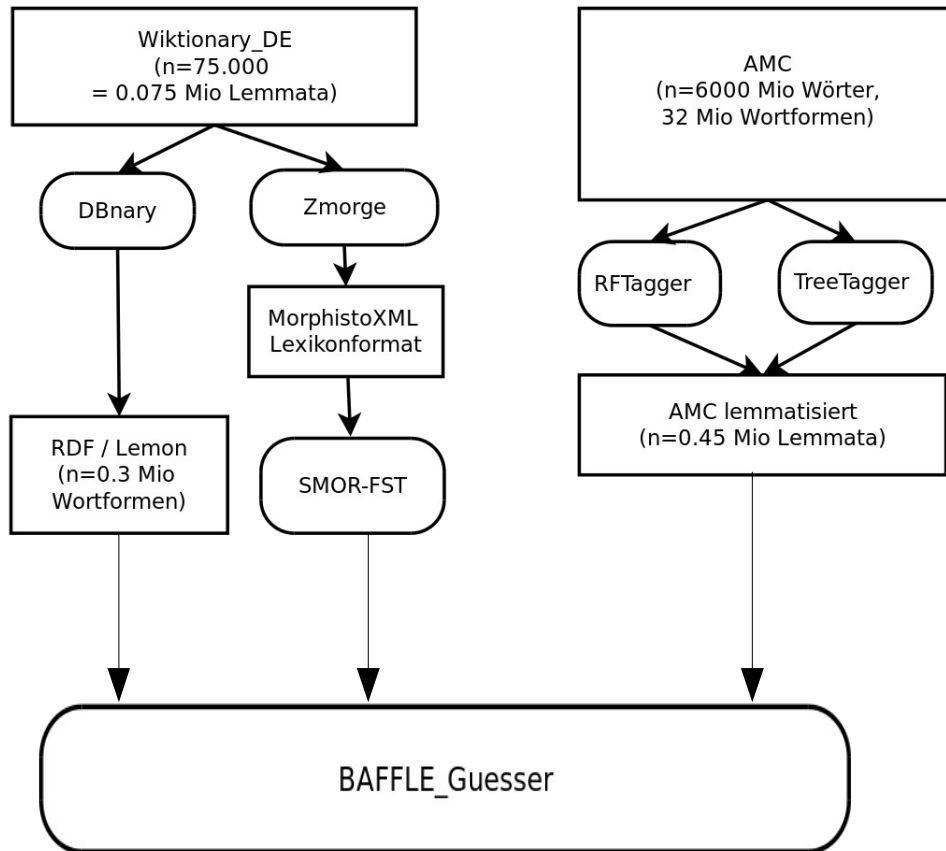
Wiktionary_DE
(n=75.000
= 0.075 Mio Lemmata)

DBnary

Zmorge

MorphistoXML
Lexikonformat

RDF / Lemon
(n=0.3 Mio
Wortformen)

SMOR-FST

AMC
(n=6000 Mio Wörter,
32 Mio Wortformen)

RFTagger

TreeTagger

AMC lemmatisiert
(n=0.45 Mio Lemmata)

BAFFLE_Guesser